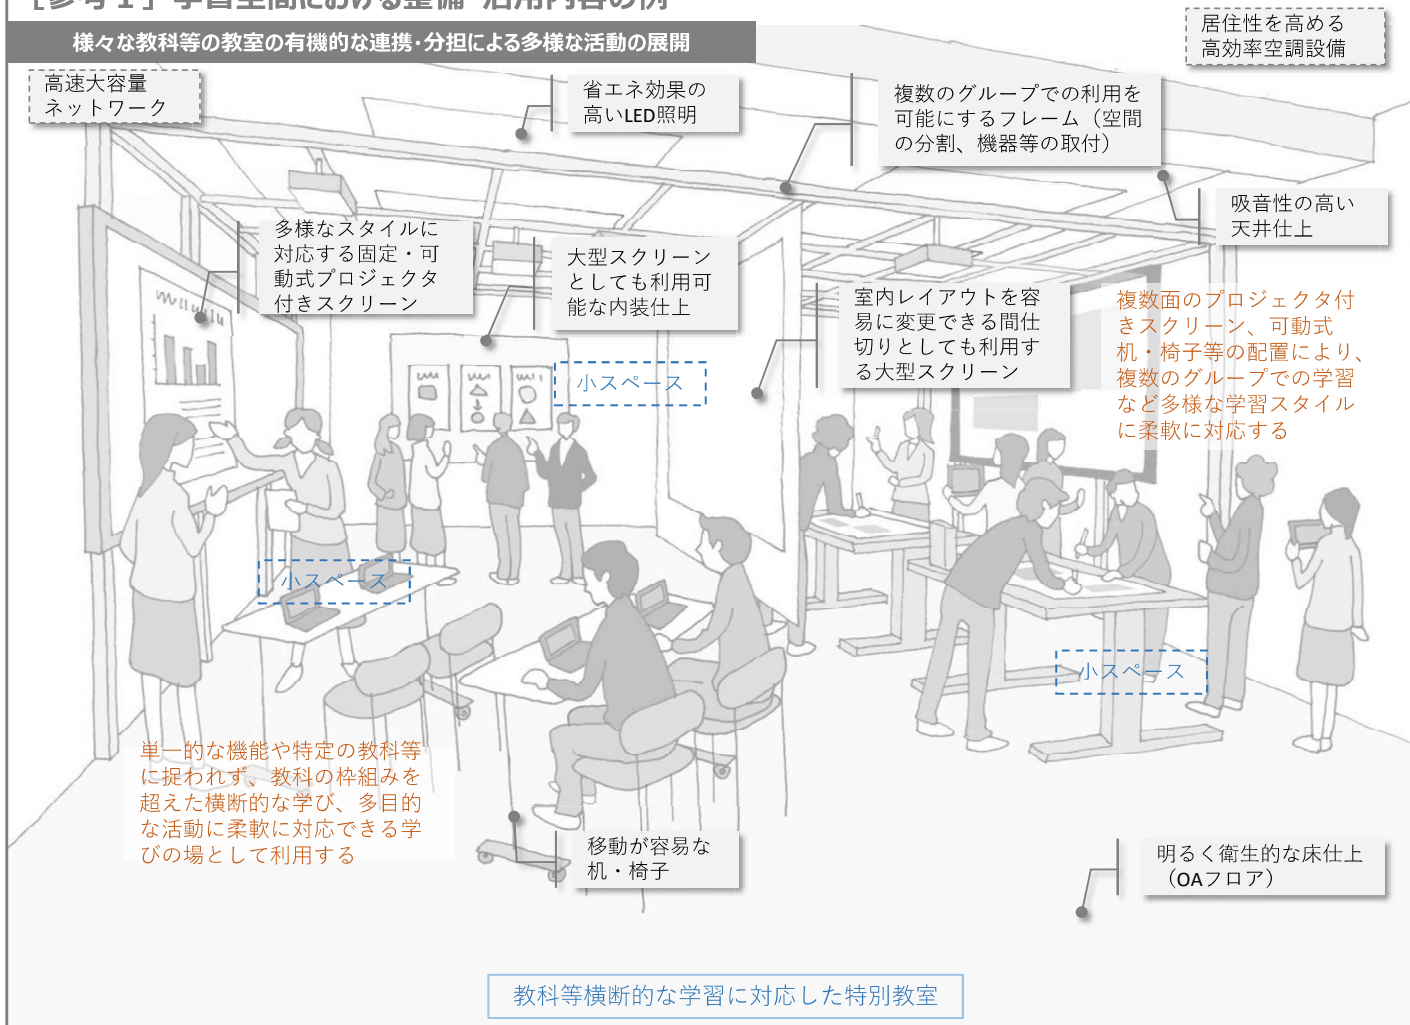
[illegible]

様々な教科等の教室の有機的な連携･分担による多様な活動の展開

居住性を高める
高効率空調設備

高速大容量
ネットワーク

省エネ効果の
高いLED照明

複数のグループでの利用を可能にするフレーム（空間の分割、機器等の取付）

吸音性の高い
天井仕上

多様なスタイルに対応する固定・可動式プロジェクタ付きスクリーン

大型スクリーンとしても利用可能な内装仕上

室内レイアウトを容易に変更できる間仕切りとしても利用する大型スクリーン

複数面のプロジェクタ付きスクリーン、可動式机・椅子等の配置により、複数のグループでの学習など多様な学習スタイルに柔軟に対応する

小スペース

小スペース

小スペース

単一的な機能や特定の教科等に捉われず、教科の枠組みを超えた横断的な学び、多目的な活動に柔軟に対応できる学びの場として利用する

移動が容易な
机・椅子

明るく衛生的な床仕上
（OAフロア）

教科等横断的な学習に対応した特別教室